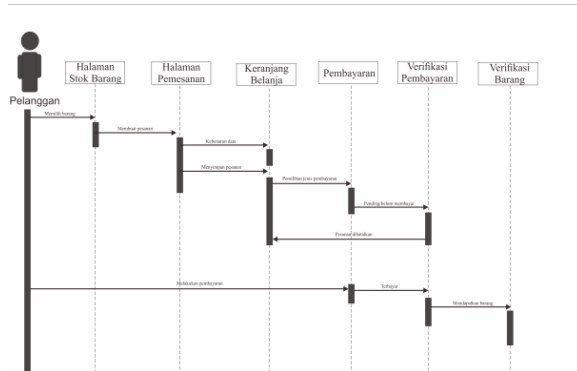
Pelanggan

Halaman Stok Barang

Halaman Pemesanan

Keranjang Belanja

Pembayaran

Verifikasi Pembayaran

Verifikasi Barang

Memilih barang

Membuat pesanan

Keterangan data

Menyimpan pesanan

Pemilihan jenis pembayaran

Pending/belum membayar

Pesanan ditandkan

Melakukan pembayaran

Terbayar

Mendapatkan barang